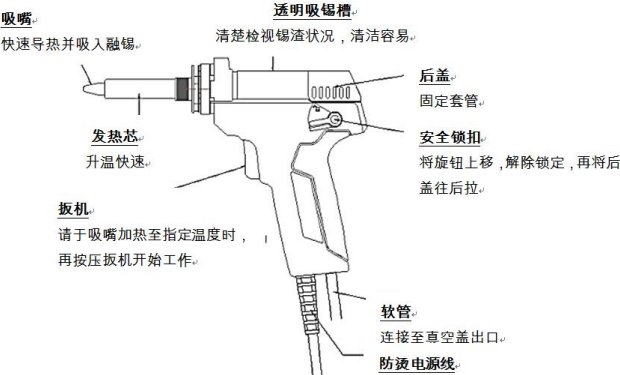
吸嘴
快速导热并吸入融锡

透明吸锡槽
清楚检视锡渣状况，清洁容易

后盖
固定套管

发热芯
升温快速

安全锁扣
将旋钮上移，解除锁定，再将后盖往后拉

扳机
请于吸嘴加热至指定温度时，再按压扳机开始工作

软管
连接至真空盖出口

防烫电源线